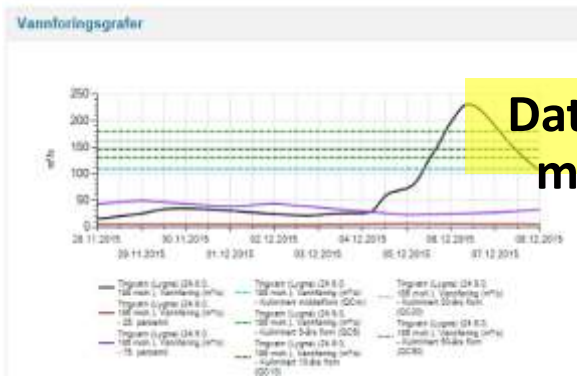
Vannforingsgrafer

250
200
150
100
50
0

m³/s

28.11.2015
29.11.2015
30.11.2015
01.12.2015
02.12.2015
03.12.2015
04.12.2015
05.12.2015
06.12.2015
07.12.2015
08.12.2015

Dat
m

Trigram (Lygna) (24.9.0. 186 moh.) Vannføring (m³/s)
Trigram (Lygna) (24.9.0. 186 moh.) Vannføring (m³/s) - 25 persentil
Trigram (Lygna) (24.9.0. 186 moh.) Vannføring (m³/s) - 75 persentil
Trigram (Lygna) (24.9.0. 186 moh.) Vannføring (m³/s) - Kulminert middelflom (QGM)
Trigram (Lygna) (24.9.0. 186 moh.) Vannføring (m³/s) - Kulminert 5-års flom (QG5)
Trigram (Lygna) (24.9.0. 186 moh.) Vannføring (m³/s) - Kulminert 10-års flom (QG10)
Trigram (Lygna) (24.9.0. 186 moh.) Vannføring (m³/s) - Kulminert 20-års flom (QG20)
Trigram (Lygna) (24.9.0. 186 moh.) Vannføring (m³/s) - Kulminert 50-års flom (QG50)